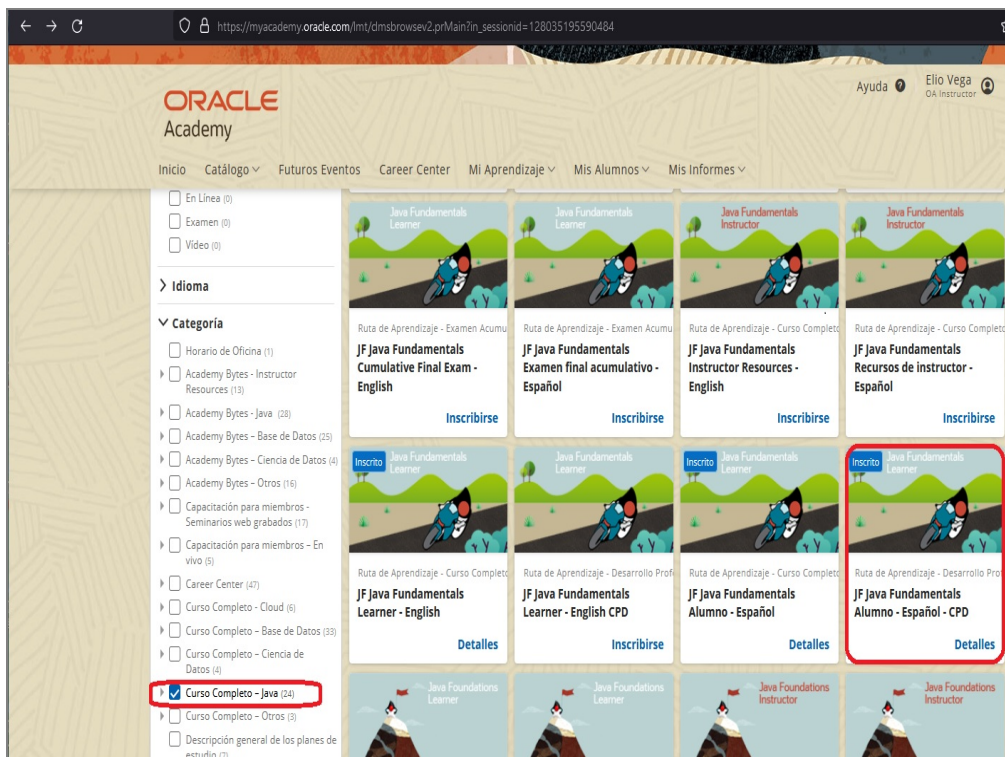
https://myacademy.oracle.com/lmt/clmsbrowsev2.prMain?in_sessionid=128035195590484

ORACLE
Academy

Ayuda
Elio Vega
OA Instructor

Inicio Catálogo Futuros Eventos Career Center Mi Aprendizaje Mis Alumnos Mis Informes

En Línea (0)
Examen (0)
Video (0)

Idioma

Categoría
Horario de Oficina (1)
Academy Bytes - Instructor Resources (13)
Academy Bytes - Java (28)
Academy Bytes - Base de Datos (25)
Academy Bytes - Ciencia de Datos (4)
Academy Bytes - Otros (16)
Capacitación para miembros - Seminarios web grabados (17)
Capacitación para miembros – En vivo (5)
Career Center (47)
Curso Completo - Cloud (6)
Curso Completo – Base de Datos (33)
Curso Completo – Ciencia de Datos (4)
Curso Completo – Java (24)
Curso Completo – Otros (3)
Descripción general de los planes de estudio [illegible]

Java Fundamentals Learner
Ruta de Aprendizaje - Examen Acumu
JF Java Fundamentals Cumulative Final Exam - English
Inscribirse

Java Fundamentals Learner
Ruta de Aprendizaje - Examen Acumu
JF Java Fundamentals Examen final acumulativo - Español
Inscribirse

Java Fundamentals Instructor
Ruta de Aprendizaje - Curso Completo
JF Java Fundamentals Instructor Resources - English
Inscribirse

Java Fundamentals Instructor
Ruta de Aprendizaje - Curso Completo
JF Java Fundamentals Recursos de instructor - Español
Inscribirse

Inscrito
Java Fundamentals Learner
Ruta de Aprendizaje - Curso Completo
JF Java Fundamentals Learner - English
Detalles

Java Fundamentals Learner
Ruta de Aprendizaje - Desarrollo Prof
JF Java Fundamentals Learner - English CPD
Inscribirse

Inscrito
Java Fundamentals Learner
Ruta de Aprendizaje - Curso Completo
JF Java Fundamentals Alumno - Español
Detalles

Inscrito
Java Fundamentals Learner
Ruta de Aprendizaje - Desarrollo Prof
JF Java Fundamentals Alumno - Español - CPD
Detalles

Java Foundations Learner
Java Foundations Learner
Java Foundations Instructor
Java Foundations Instructor